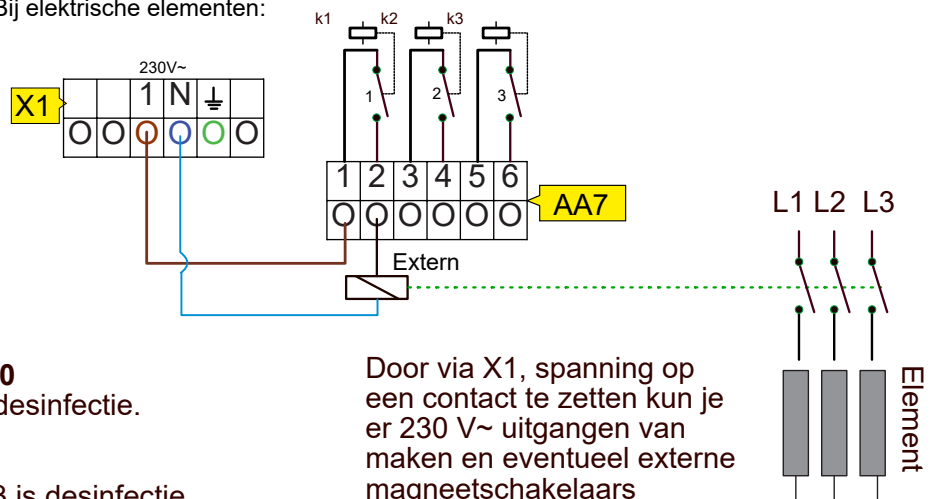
Bij elektrische elementen:

230V~

X1

1 N ⏚

O O O O O O

k1 k2 k3

1 2 3

1 2 3 4 5 6

O O O O O O

AA7

Extern

L1 L2 L3

Element

0
desinfectie.

3 is desinfectie

Door via X1, spanning op een contact te zetten kun je er 230 V~ uitgangen van maken en eventueel externe magneetschakelaars